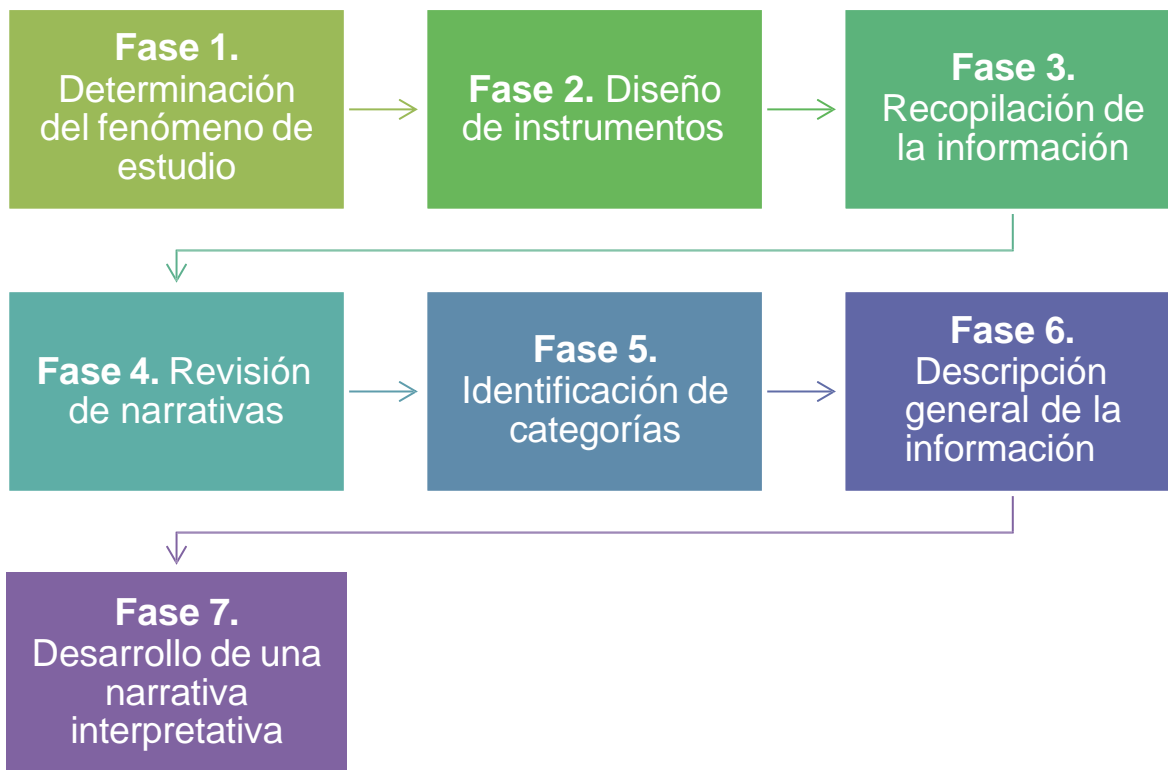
**Fase 1.** Determinación del fenómeno de estudio

**Fase 2.** Diseño de instrumentos

**Fase 3.** Recopilación de la información

**Fase 4.** Revisión de narrativas

**Fase 5.** Identificación de categorías

**Fase 6.** Descripción general de la información

**Fase 7.** Desarrollo de una narrativa interpretativa